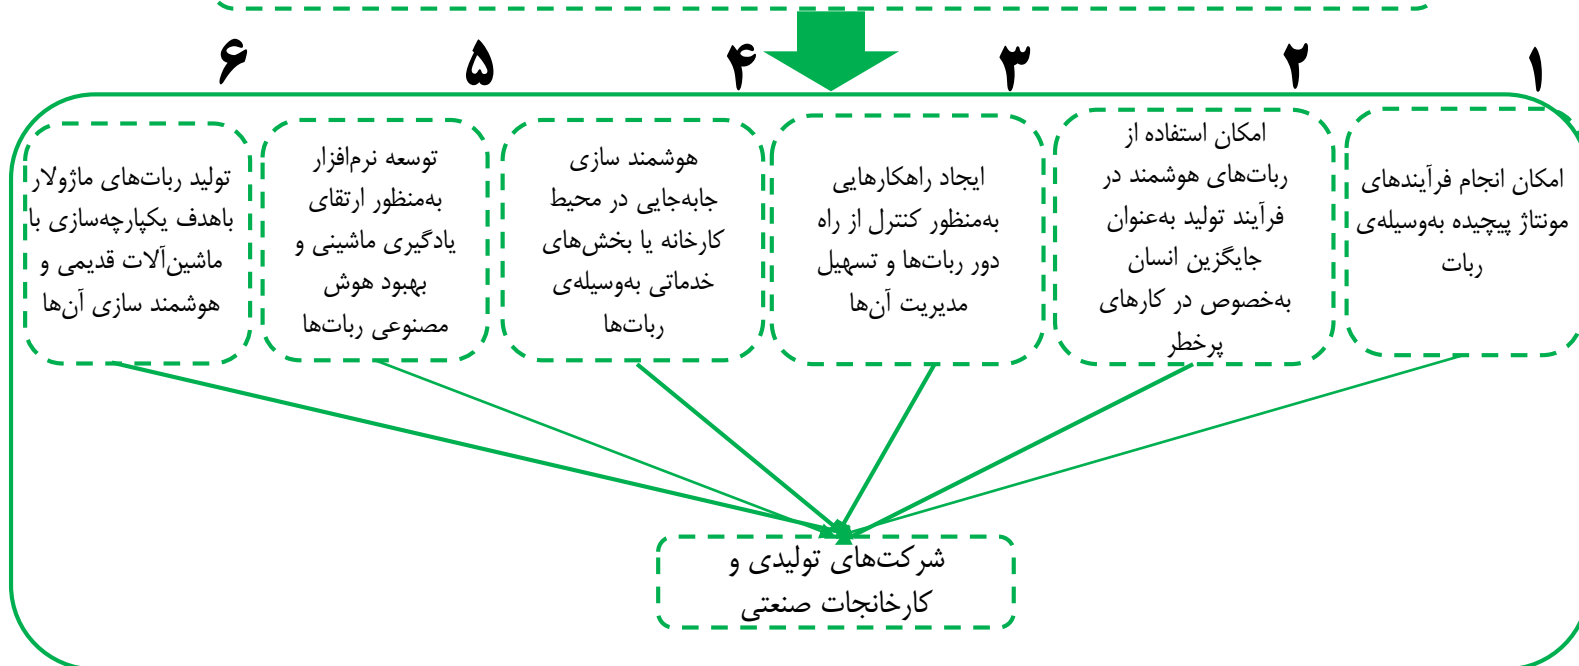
۱
امکان انجام فرآیندهای مونتاژ پیچیده به‌وسیله‌ی ربات

۲
امکان استفاده از ربات‌های هوشمند در فرآیند تولید به‌عنوان جایگزین انسان به‌خصوص در کارهای پرخطر

۳
ایجاد راهکارهایی به‌منظور کنترل از راه دور ربات‌ها و تسهیل مدیریت آن‌ها

۴
هوشمند سازی جابه‌جایی در محیط کارخانه یا بخش‌های خدماتی به‌وسیله‌ی ربات‌ها

۵
توسعه نرم‌افزار به‌منظور ارتقای یادگیری ماشینی و بهبود هوش مصنوعی ربات‌ها

۶
تولید ربات‌های ماژولار باهدف یکپارچه‌سازی با ماشین‌آلات قدیمی و هوشمند سازی آن‌ها

شرکت‌های تولیدی و کارخنجات صنعتی